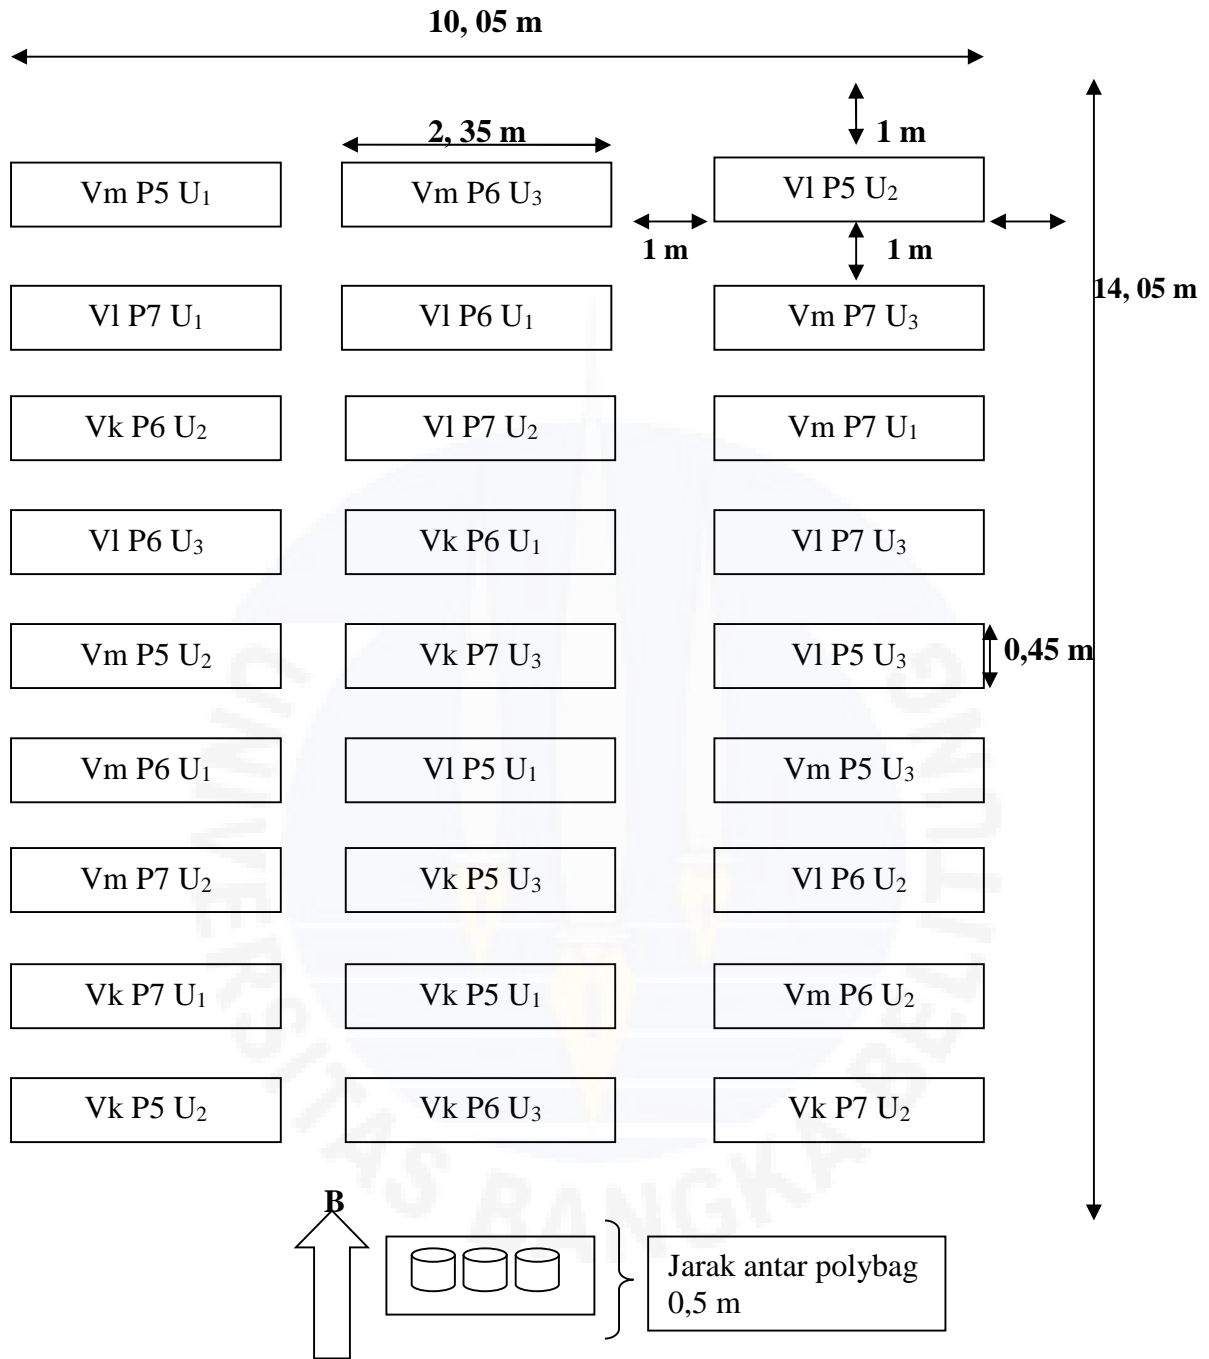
10, 05 m

2, 35 m

1 m

Vm P5 $U_1$

Vm P6 $U_3$

Vl P5 $U_2$

1 m

1 m

14, 05 m

Vl P7 $U_1$

Vl P6 $U_1$

Vm P7 $U_3$

Vk P6 $U_2$

Vl P7 $U_2$

Vm P7 $U_1$

Vl P6 $U_3$

Vk P6 $U_1$

Vl P7 $U_3$

Vm P5 $U_2$

Vk P7 $U_3$

Vl P5 $U_3$

0,45 m

Vm P6 $U_1$

Vl P5 $U_1$

Vm P5 $U_3$

Vm P7 $U_2$

Vk P5 $U_3$

Vl P6 $U_2$

Vk P7 $U_1$

Vk P5 $U_1$

Vm P6 $U_2$

Vk P5 $U_2$

Vk P6 $U_3$

Vk P7 $U_2$

B

Jarak antar polybag 0,5 m